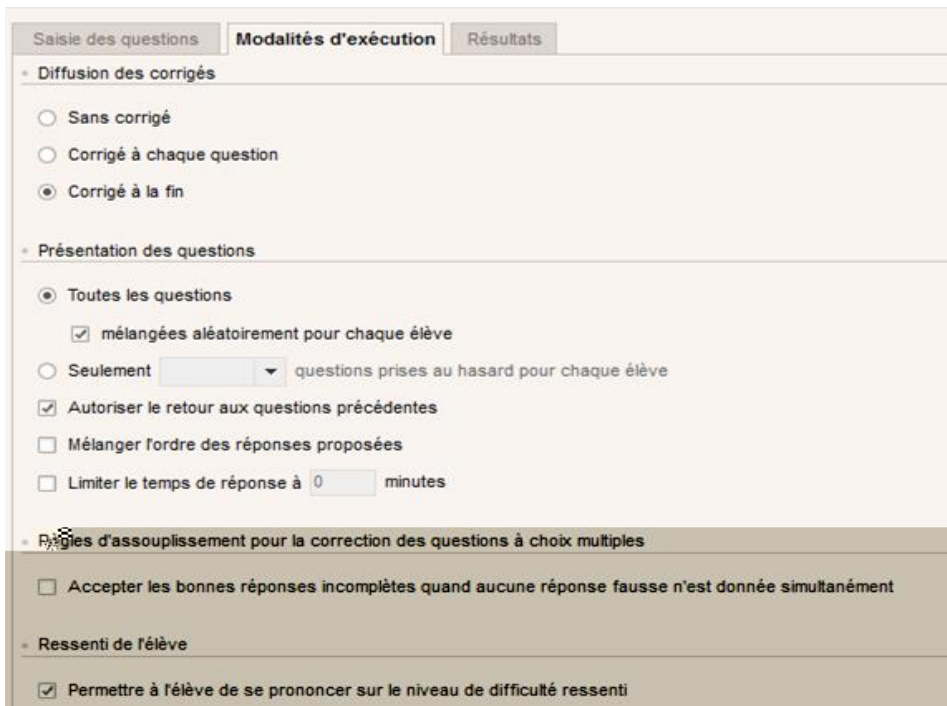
Saisie des questions | Modalités d'exécution | Résultats

Diffusion des corrigés

Sans corrigé

Corrigé à chaque question

Corrigé à la fin

Présentation des questions

Toutes les questions

mélangées aléatoirement pour chaque élève

Seulement questions prises au hasard pour chaque élève

Autoriser le retour aux questions précédentes

Mélanger l'ordre des réponses proposées

Limiter le temps de réponse à 0 minutes

R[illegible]gles d'assouplissement pour la correction des questions à choix multiples

Accepter les bonnes réponses incomplètes quand aucune réponse fausse n'est donnée simultanément

Ressenti de l'élève

Permettre à l'élève de se prononcer sur le niveau de difficulté ressenti